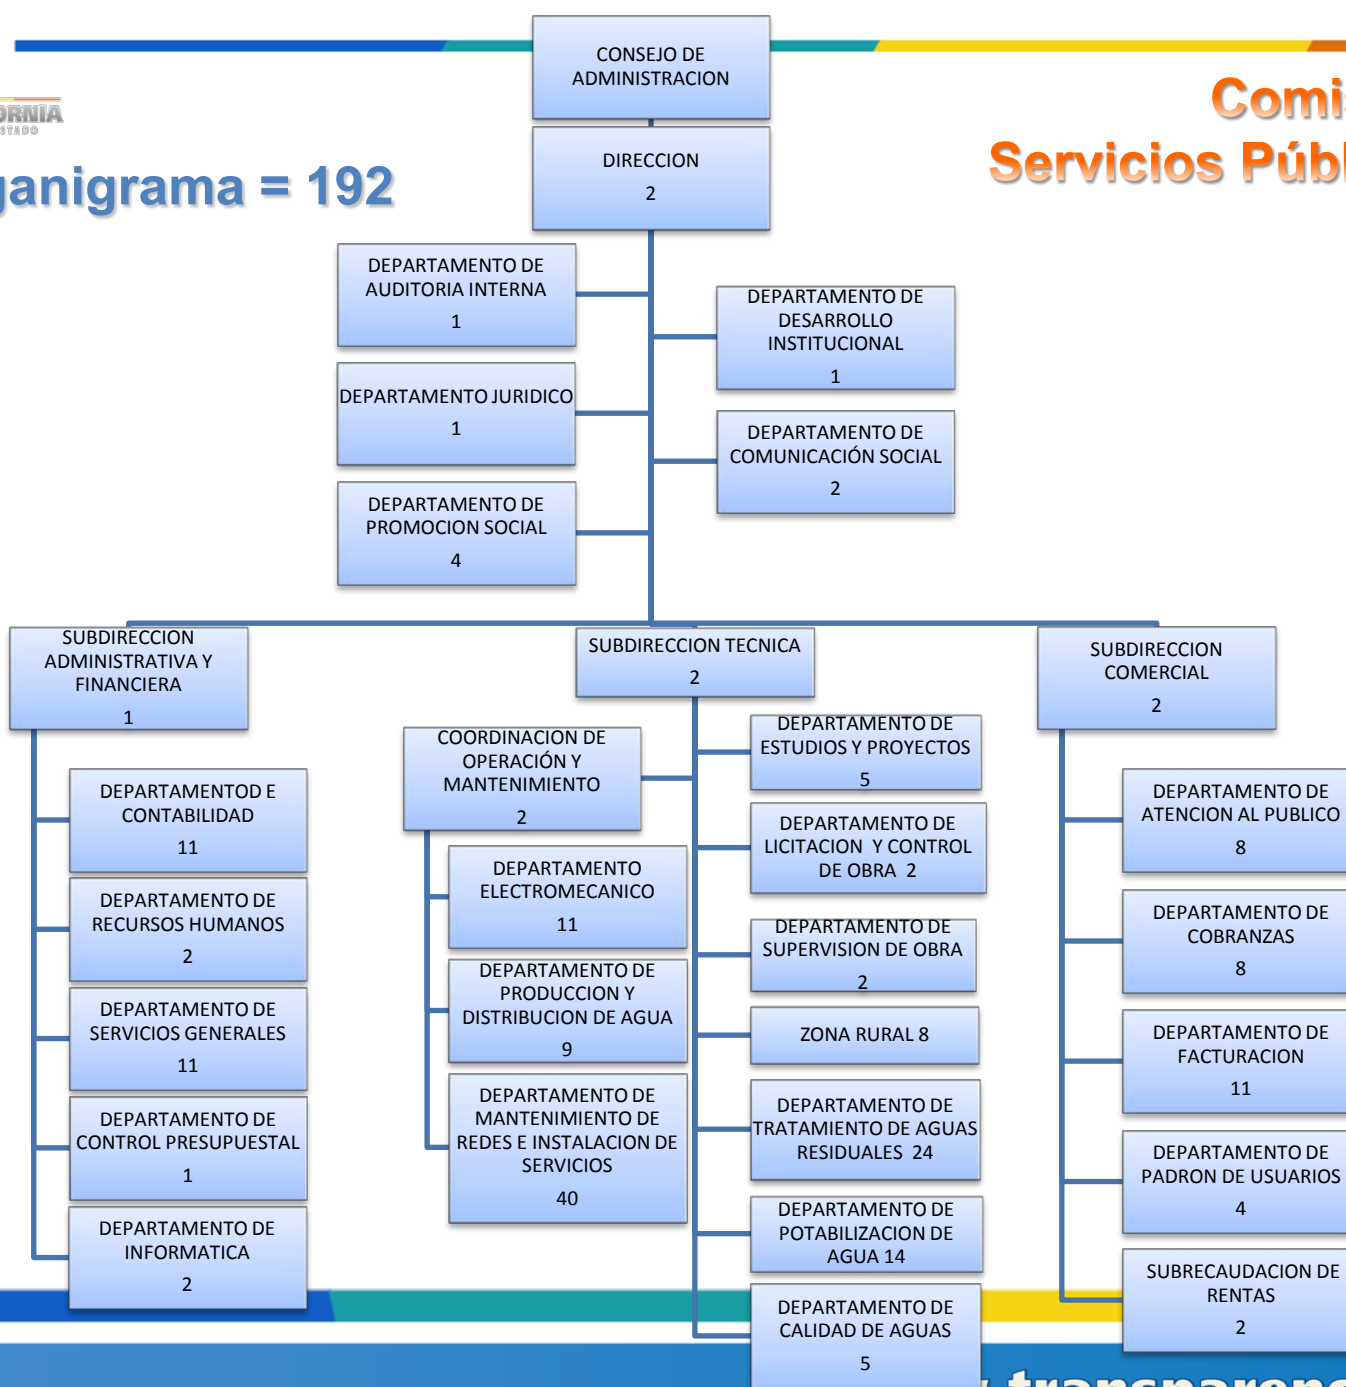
ORNIA
STADO

ganigrama = 192

Comi
Servicios Públ

CONSEJO DE ADMINISTRACION

DIRECCION
2

DEPARTAMENTO DE AUDITORIA INTERNA
1

DEPARTAMENTO DE DESARROLLO INSTITUCIONAL
1

DEPARTAMENTO JURIDICO
1

DEPARTAMENTO DE COMUNICACIÓN SOCIAL
2

DEPARTAMENTO DE PROMOCION SOCIAL
4

SUBDIRECCION ADMINISTRATIVA Y FINANCIERA
1

DEPARTAMENTOD E CONTABILIDAD
11

DEPARTAMENTO DE RECURSOS HUMANOS
2

DEPARTAMENTO DE SERVICIOS GENERALES
11

DEPARTAMENTO DE CONTROL PRESUPUESTAL
1

DEPARTAMENTO DE INFORMATICA
2

SUBDIRECCION TECNICA
2

COORDINACION DE OPERACIÓN Y MANTENIMIENTO
2

DEPARTAMENTO ELECTROMECANICO
11

DEPARTAMENTO DE PRODUCCION Y DISTRIBUCION DE AGUA
9

DEPARTAMENTO DE MANTENIMIENTO DE REDES E INSTALACION DE SERVICIOS
40

DEPARTAMENTO DE ESTUDIOS Y PROYECTOS
5

DEPARTAMENTO DE LICITACION Y CONTROL DE OBRA 2

DEPARTAMENTO DE SUPERVISION DE OBRA
2

ZONA RURAL 8

DEPARTAMENTO DE TRATAMIENTO DE AGUAS RESIDUALES 24

DEPARTAMENTO DE POTABILIZACION DE AGUA 14

DEPARTAMENTO DE CALIDAD DE AGUAS
5

SUBDIRECCION COMERCIAL
2

DEPARTAMENTO DE ATENCION AL PUBLICO
8

DEPARTAMENTO DE COBRANZAS
8

DEPARTAMENTO DE FACTURACION
11

DEPARTAMENTO DE PADRON DE USUARIOS
4

SUBRECAUDACION DE RENTAS
2

y transparenc